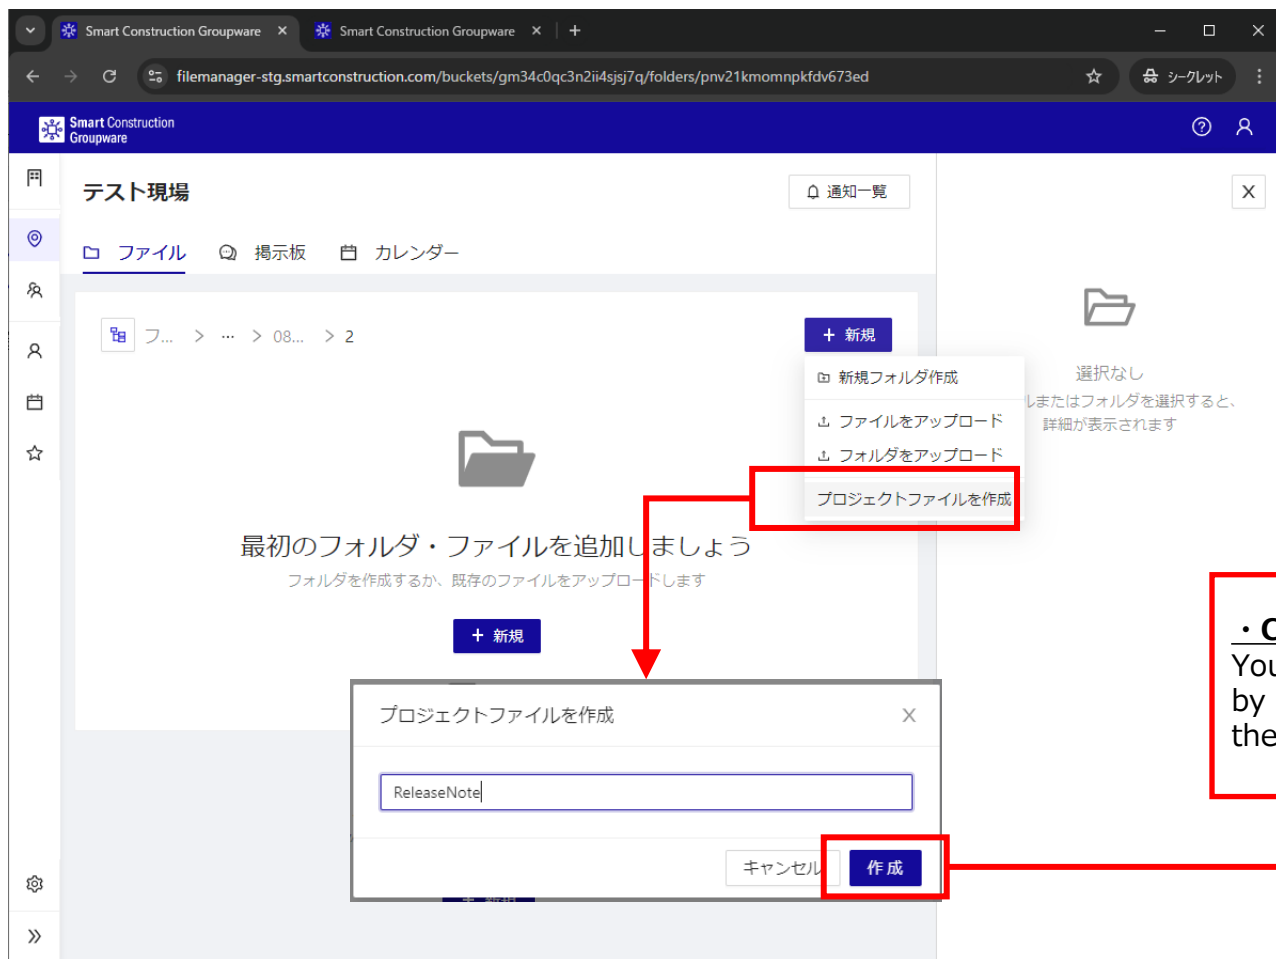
Smart Construction Groupware ×
Smart Construction Groupware ×
+
filemanager-stg.smartconstruction.com/buckets/gm34c0qc3n2ii4sjsj7q/folders/pnv21kmomnpkfdv673ed
シークレット

Smart Construction Groupware

テスト現場
通知一覧
ファイル
掲示板
カレンダー

フ... > ... > 08... > 2
+ 新規
新規フォルダ作成
ファイルをアップロード
フォルダをアップロード
プロジェクトファイルを作成

最初のフォルダ・ファイルを追加しましょう
フォルダを作成するか、既存のファイルをアップロードします
+ 新規

選択なし
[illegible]またはフォルダを選択すると、
詳細が表示されます

プロジェクトファイルを作成
ReleaseNote
キャンセル
作成

・C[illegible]
You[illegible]
by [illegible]
the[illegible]